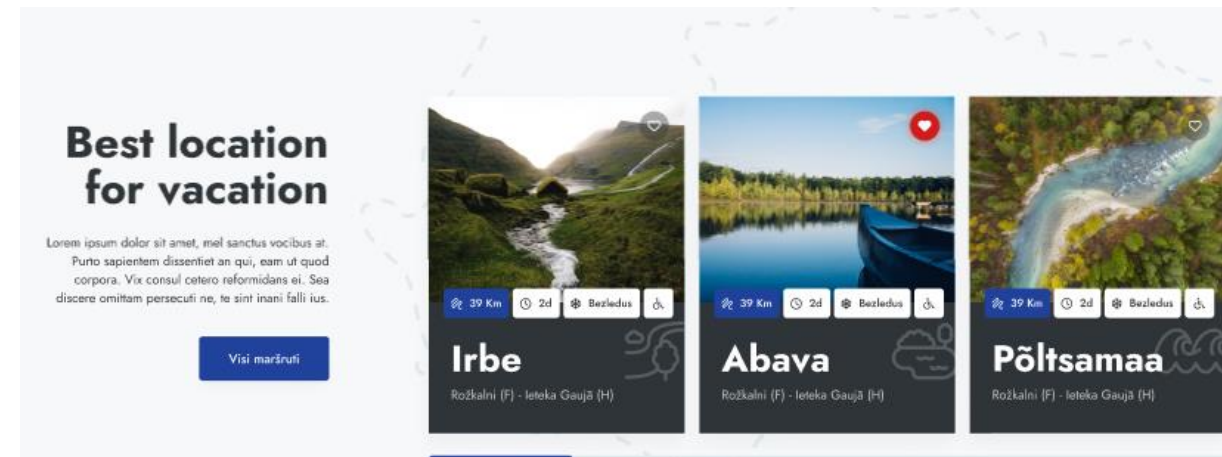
Best location for vacation

Lorem ipsum dolor sit amet, mel sanctus vocibus at. Purto sapientem dissentiet an qui, eam ut quod corpora. Vix consul cetero reformidans ei. Sea discere omittam persecuti ne, te sint inani falli ius.

Visi maršruti

39 Km
2d
Bezledus

Irbe

Rožkalni (F) - Ieteka Gaujā (H)

39 Km
2d
Bezledus

Abava

Rožkalni (F) - Ieteka Gaujā (H)

39 Km
2d
Bezledus

Põltsamaa

Rožkalni (F) - Ieteka Gaujā (H)